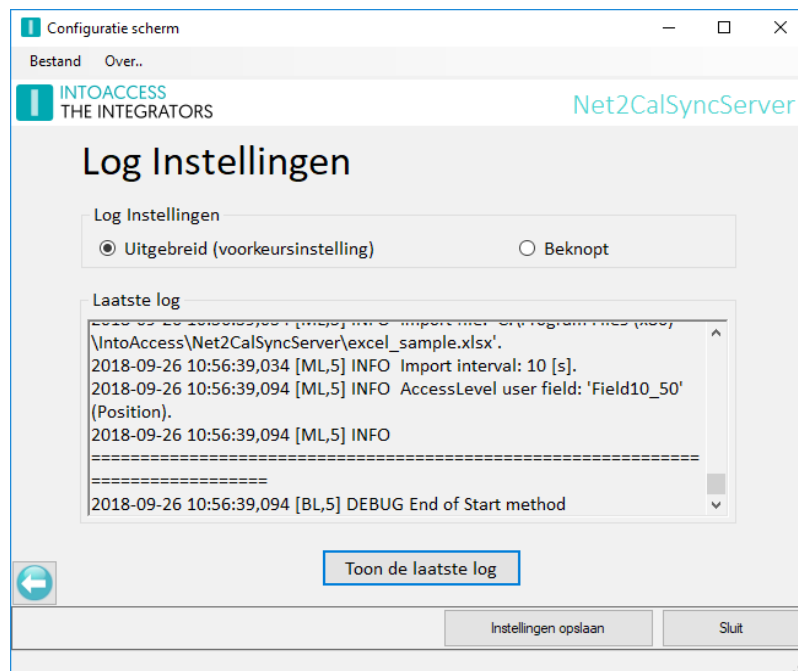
Configuratie scherm

Bestand Over..

INTOACCESS
THE INTEGRATORS

Net2CalSyncServer

Log Instellingen

Log Instellingen

Uitgebreid (voorkeursinstelling)

Beknopt

Laatste log

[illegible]
\IntoAccess\Net2CalSyncServer\excel_sample.xlsx'.
2018-09-26 10:56:39,034 [ML,5] INFO Import interval: 10 [s].
2018-09-26 10:56:39,094 [ML,5] INFO AccessLevel user field: 'Field10_50' (Position).
2018-09-26 10:56:39,094 [ML,5] INFO
================================================================================
2018-09-26 10:56:39,094 [BL,5] DEBUG End of Start method

Toon de laatste log

Instellingen opslaan

Sluit